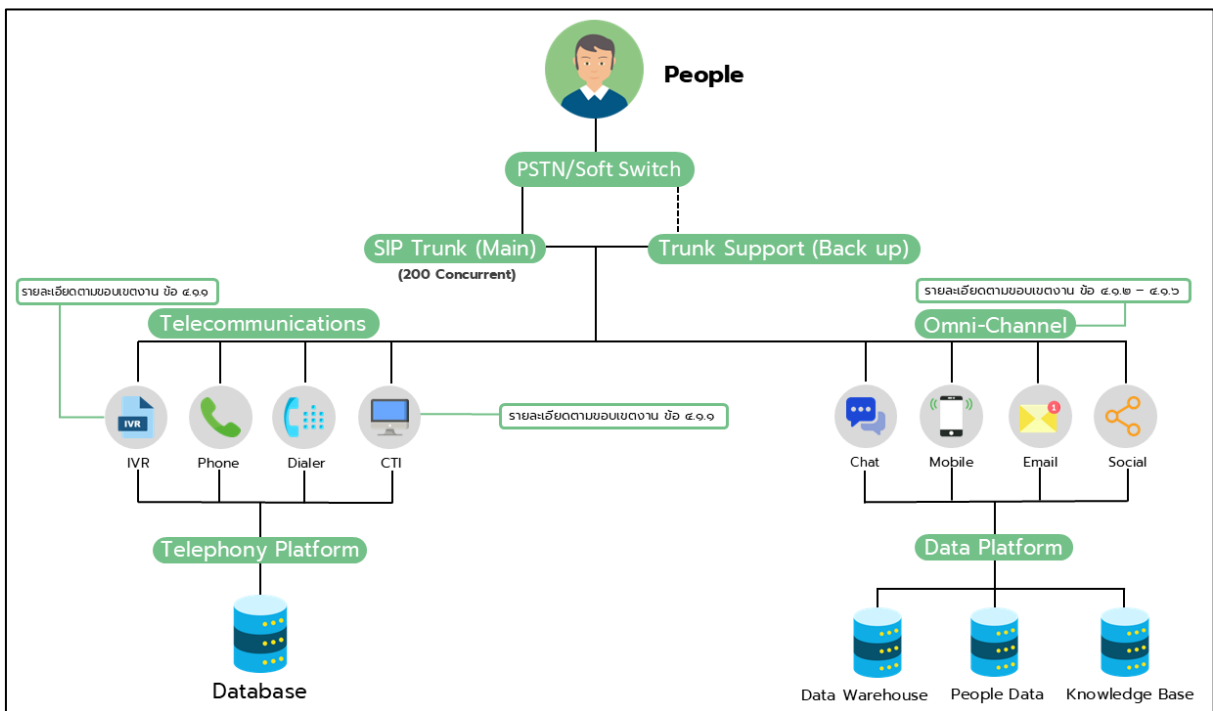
People

PSTN/Soft Switch

SIP Trunk (Main)
(200 Concurrent)

Trunk Support (Back up)

รายละเอียดตามขอบเขตงาน ข้อ ๔.๑.๑

Telecommunications

รายละเอียดตามขอบเขตงาน ข้อ ๔.๑.๒ – ๔.๑.๖

Omni-Channel

IVR

IVR

Phone

Dialer

CTI

รายละเอียดตามขอบเขตงาน ข้อ ๔.๑.๑

Chat

Mobile

Email

Social

Telephony Platform

Data Platform

Database

Data Warehouse

People Data

Knowledge Base